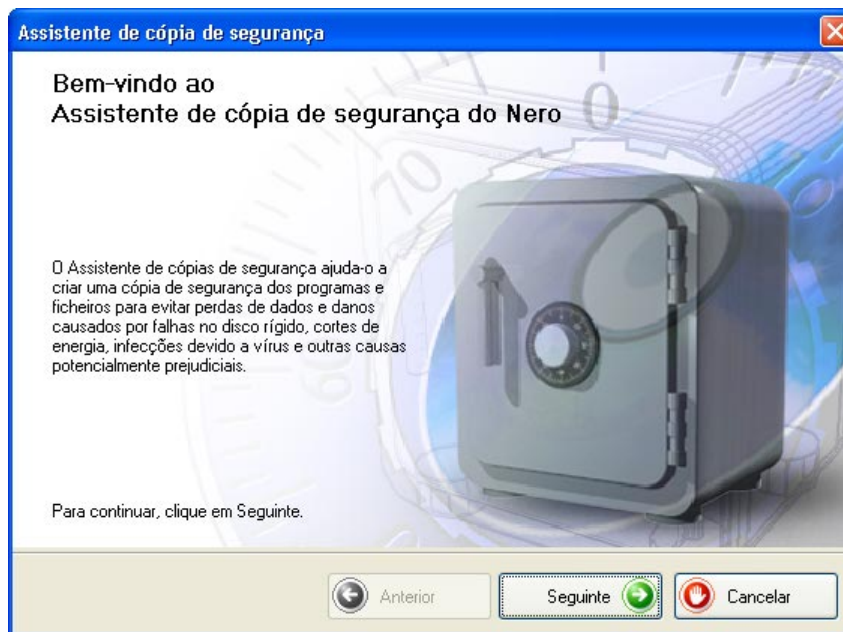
Assistente de cópia de segurança

Bem-vindo ao
Assistente de cópia de segurança do Nero

O Assistente de cópias de segurança ajuda-o a criar uma cópia de segurança dos programas e ficheiros para evitar perdas de dados e danos causados por falhas no disco rígido, cortes de energia, infecções devido a vírus e outras causas potencialmente prejudiciais.

Para continuar, clique em Seguinte.

Anterior
Seguinte
Cancelar